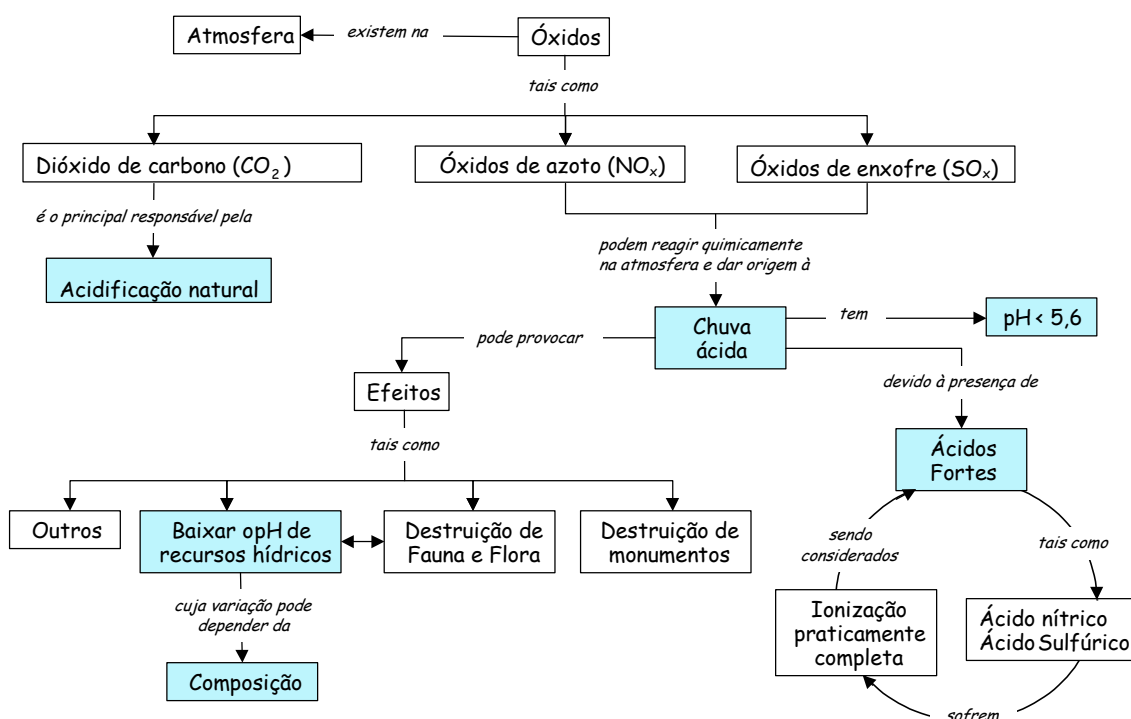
Atmosfera

existem na

Óxidos

tais como

Dióxido de carbono ($CO_2$)

Óxidos de azoto ($NO_x$)

Óxidos de enxofre ($SO_x$)

é o principal responsável pela

Acidificação natural

podem reagir quimicamente na atmosfera e dar origem à

Chuva ácida

tem

pH < 5,6

pode provocar

Efeitos

devido à presença de

Ácidos Fortes

tais como

Outros

Baixar opH de recursos hídricos

Destruição de Fauna e Flora

Destruição de monumentos

sendo considerados

tais como

cuja variação pode depender da

Composição

Ionização praticamente completa

Ácido nítrico
Ácido Sulfúrico

sofrem